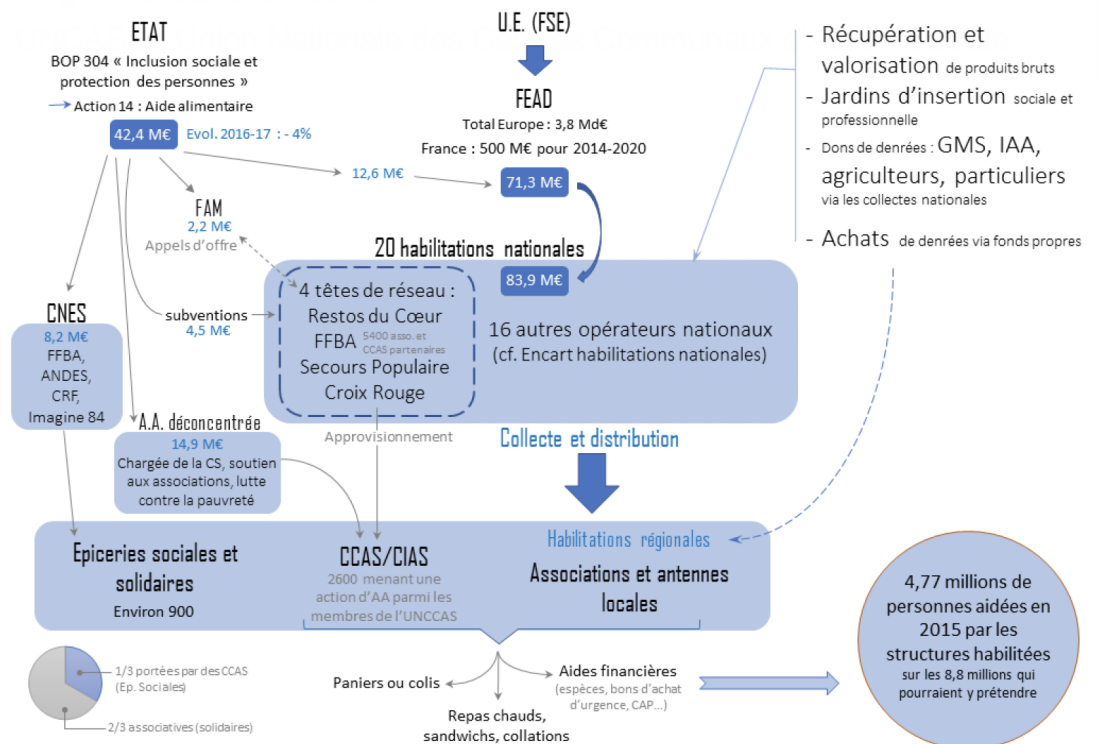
ETAT
BOP 304 « Inclusion sociale et protection des personnes »
Action 14 : Aide alimentaire
42,4 M€ Evol. 2016-17 : - 4%

U.E. (FSE)
FEAD
Total Europe : 3,8 Md€
France : 500 M€ pour 2014-2020

- Récupération et valorisation de produits bruts
- Jardins d'insertion sociale et professionnelle
- Dons de denrées : GMS, IAA, agriculteurs, particuliers via les collectes nationales
- Achats de denrées via fonds propres

12,6 M€
71,3 M€

FAM
2,2 M€
Appels d'offre

20 habilitations nationales
83,9 M€

CNES
8,2 M€
FFBA, ANDES, CRF, Imagine 84

subventions
4,5 M€

4 têtes de réseau :
Restos du Cœur
FFBA 5400 asso. et CCAS partenaires
Secours Populaire
Croix Rouge

16 autres opérateurs nationaux
(cf. Encart habilitations nationales)

A.A. déconcentrée
14,9 M€
Chargée de la CS, soutien aux associations, lutte contre la pauvreté

Approvisionnement

Collecte et distribution

Habilitations régionales

Epiceries sociales et solidaires
Environ 900

CCAS/CIAS
2600 menant une action d'AA parmi les membres de l'UNCCAS

Associations et antennes locales

4,77 millions de personnes aidées en 2015 par les structures habilitées
sur les 8,8 millions qui pourraient y prétendre

1/3 portées par des CCAS (Ep. Sociales)
2/3 associatives (solidaires)

Paniers ou colis
Aides financières
(espèces, bons d'achat d'urgence, CAP…)
Repas chauds, sandwichs, collations